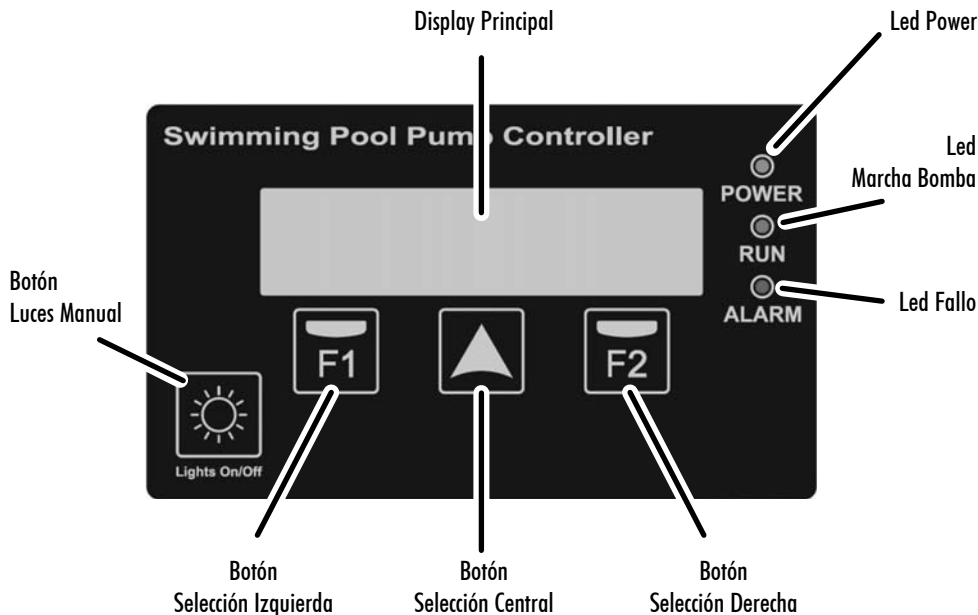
Display Principal

Led Power

Swimming Pool Pump Controller

POWER

Led Marcha Bomba

RUN

ALARM

Led Fallo

Botón Luces Manual

F1

F2

Lights On/Off

Botón Selección Izquierda

Botón Selección Central

Botón Selección Derecha